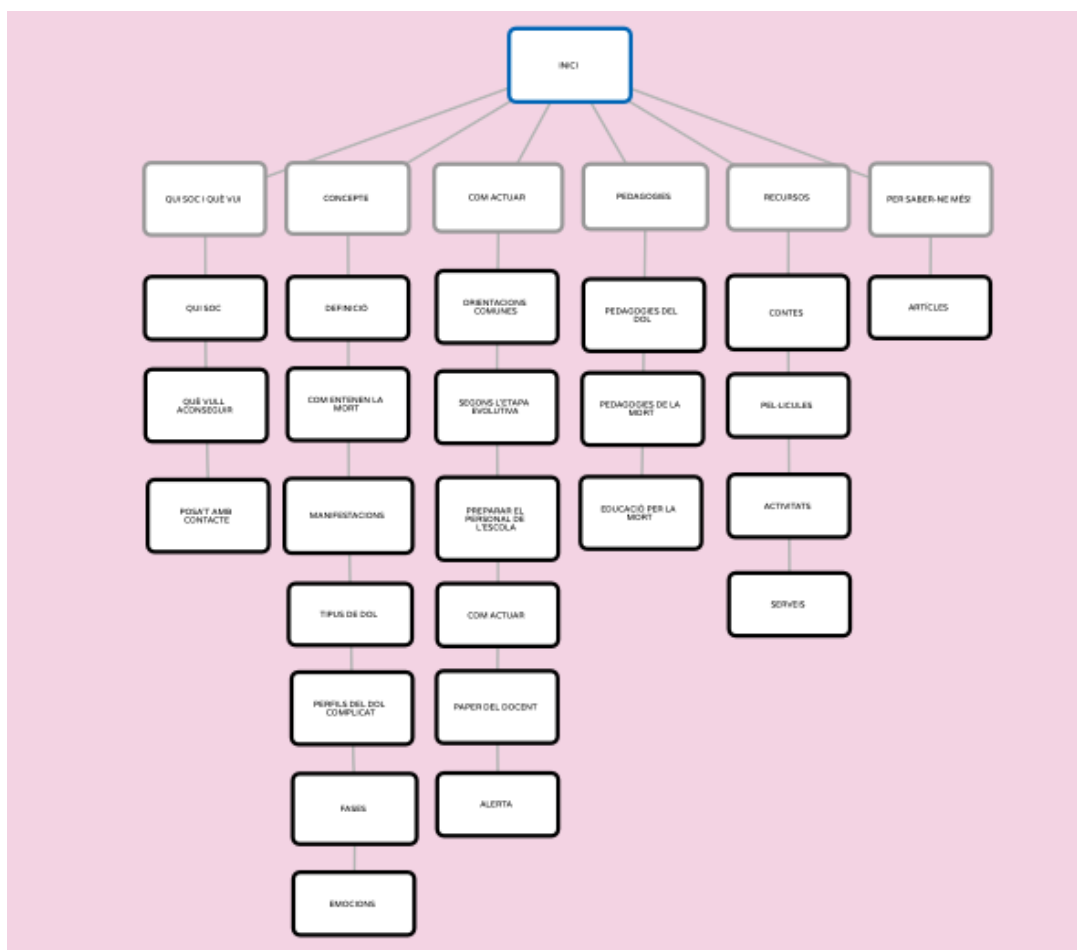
INICI

QUI SOC I QUÈ VUI

QUI SOC

QUÈ VULL ACONSEGUIR

POSA'T AMB CONTACTE

CONCEPTE

DEFINICIÓ

COM ENTENEN LA MORT

MANIFESTACIONS

TIPUS DE DOL

PERFILS DEL DOL COMPLICAT

FASES

EMOCIONS

COM ACTUAR

ORIENTACIONS COMUNES

SEGONS L'ETAPA EVOLUTIVA

PREPARAR EL PERSONAL DE L'ESCOLA

COM ACTUAR

PAPER DEL DOCENT

ALERTA

PEDAGOGIES

PEDAGOGIES DEL DOL

PEDAGOGIES DE LA MORT

EDUCACIÓ PER LA MORT

RECURSOS

CONTES

PEL·LICULES

ACTIVITATS

SERVEIS

PER SABER-NE MÉS!

ARTÍCLES